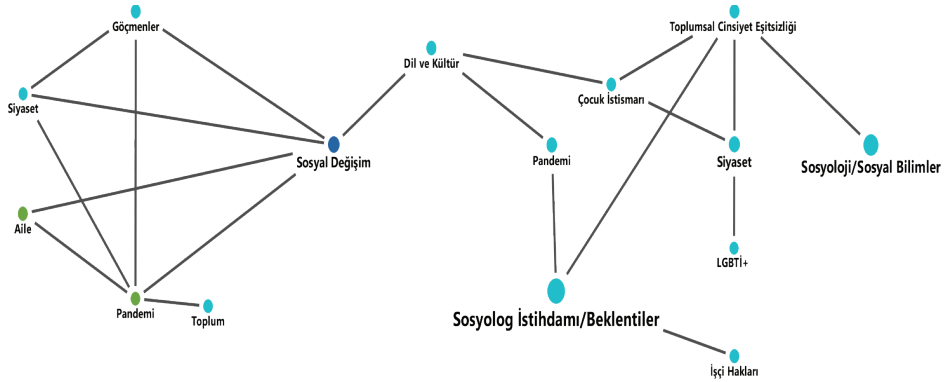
Göçmenler
Siyaset
Sosyal Değişim
Aile
Pandemi
Toplum
Dil ve Kültür
Pandemi
Toplumsal Cinsiyet Eşitsizliği
Çocuk İstismarı
Siyaset
Sosyoloji/Sosyal Bilimler
LGBTİ+
Sosyolog İstihdamı/Beklentiler
İşçi Hakları